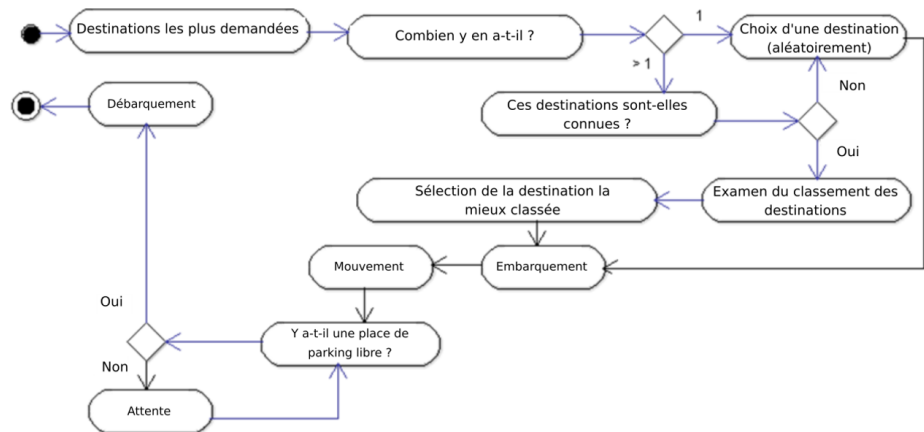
Destinations les plus demandées

Combien y en a-t-il ?

1

Choix d'une destination (aléatoirement)

> 1

Non

Débarquement

Ces destinations sont-elles connues ?

Oui

Sélection de la destination la mieux classée

Examen du classement des destinations

Mouvement

Embarquement

Oui

Y a-t-il une place de parking libre ?

Non

Attente